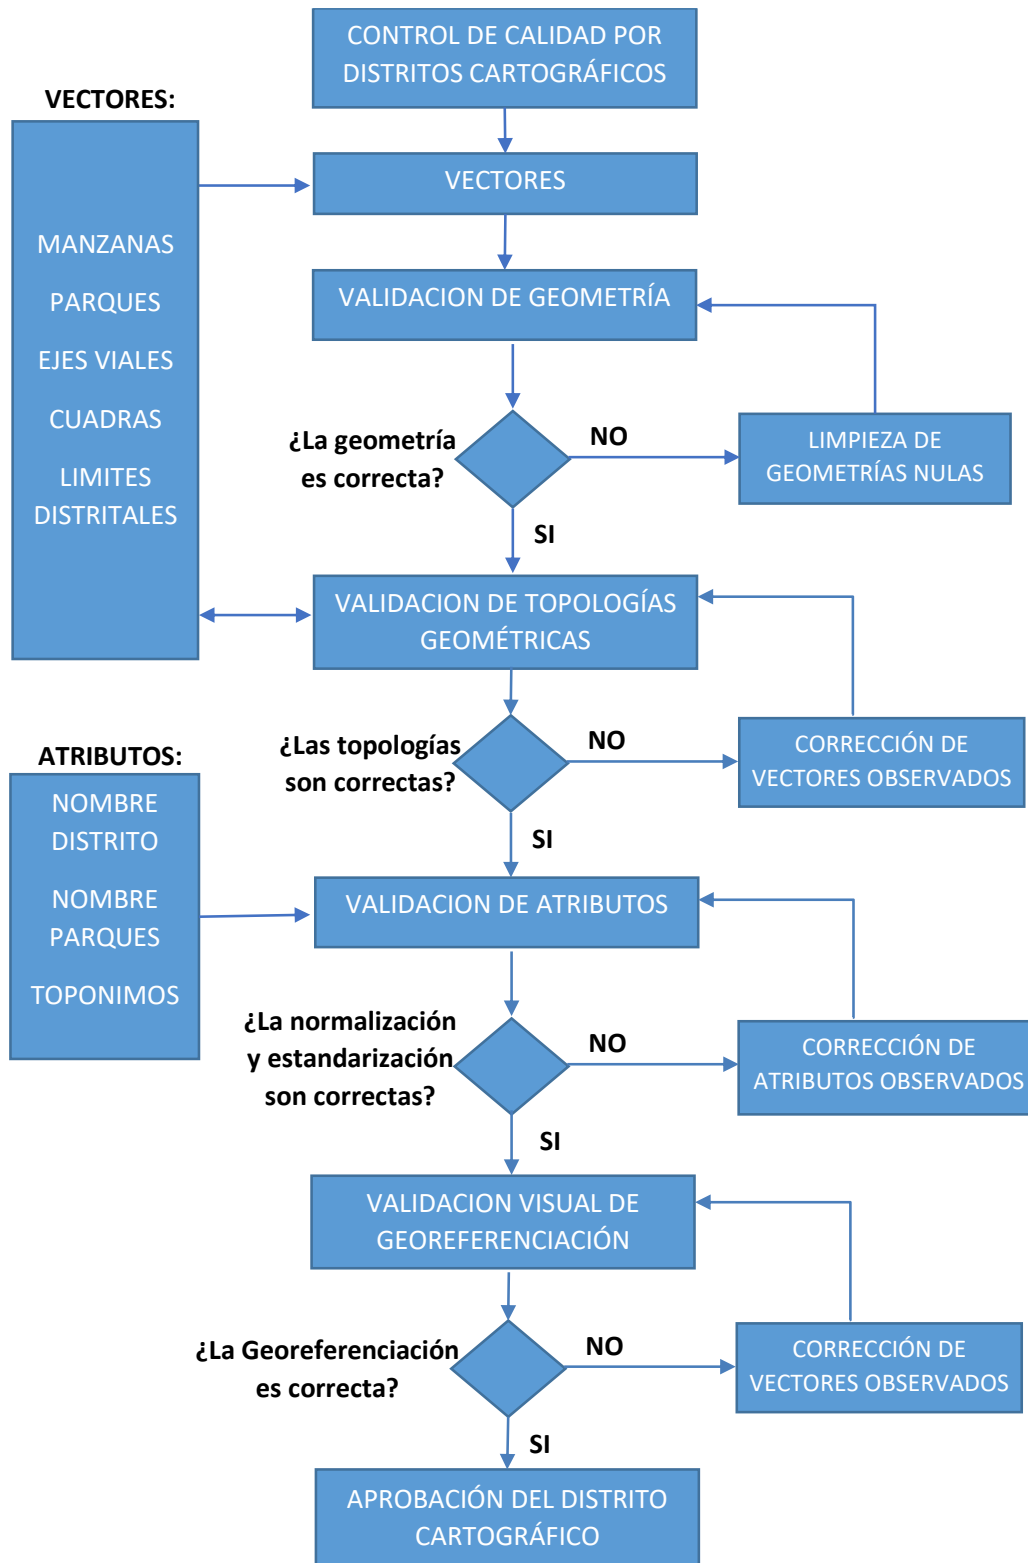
CONTROL DE CALIDAD POR DISTRITOS CARTOGRÁFICOS

VECTORES:

MANZANAS
PARQUES
EJES VIALES
CUADRAS
LIMITES DISTRITALES

VECTORES

VALIDACION DE GEOMETRÍA

¿La geometría es correcta?

NO

LIMPIEZA DE GEOMETRÍAS NULAS

SI

VALIDACION DE TOPOLOGÍAS GEOMÉTRICAS

¿Las topologías son correctas?

NO

CORRECCIÓN DE VECTORES OBSERVADOS

SI

ATRIBUTOS:

NOMBRE DISTRITO
NOMBRE PARQUES
TOPONIMOS

VALIDACION DE ATRIBUTOS

¿La normalización y estandarización son correctas?

NO

CORRECCIÓN DE ATRIBUTOS OBSERVADOS

SI

VALIDACION VISUAL DE GEOREFERENCIACIÓN

¿La Georeferenciación es correcta?

NO

CORRECCIÓN DE VECTORES OBSERVADOS

SI

APROBACIÓN DEL DISTRITO CARTOGRÁFICO